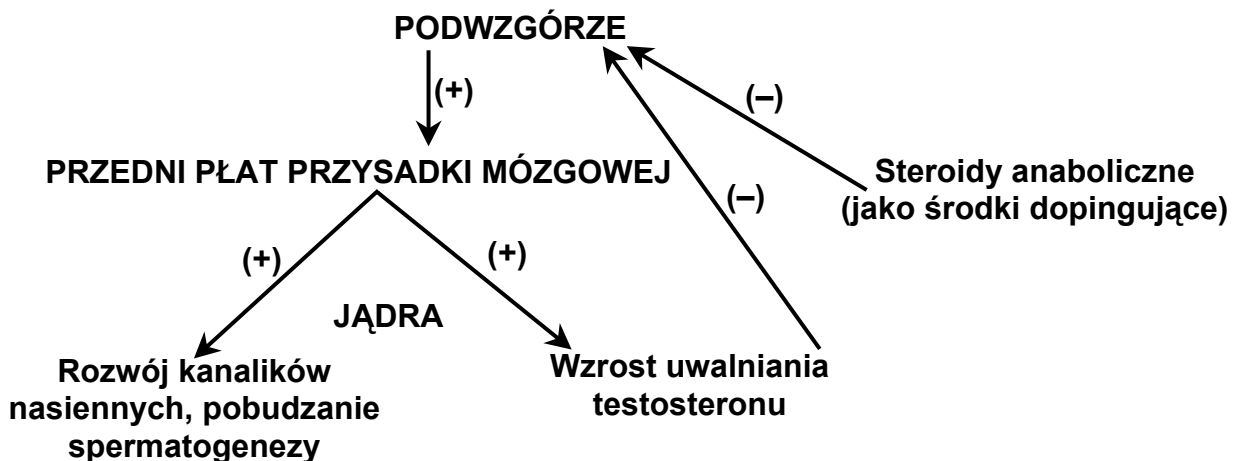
PODWZGÓRZE

(+)

PRZEDNI PŁAT PRZYSADKI MÓZGOWEJ

(–)

(–)

Steroidy anaboliczne (jako środki dopingujące)

(+)

(+)

JĄDRA

Rozwój kanalików nasiennych, pobudzanie spermatogenezy

Wzrost uwalniania testosteronu